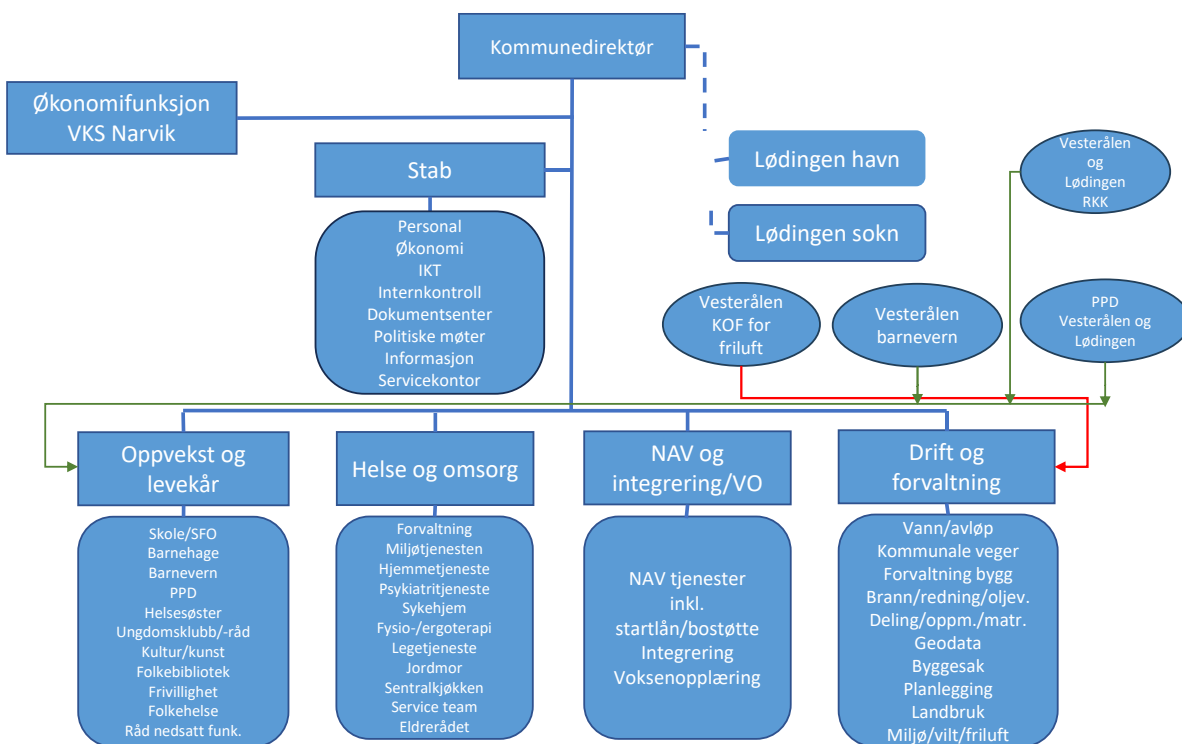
Kommunedirektør

Økonomifunksjon
VKS Narvik

Stab

Personal
Økonomi
IKT
Internkontroll
Dokumentsenter
Politiske møter
Informasjon
Servicekontor

Lødingen havn

Lødingen sokn

Vesterålen og Lødingen RKK

Vesterålen KOF for friluft

Vesterålen barnevern

PPD Vesterålen og Lødingen

Oppvekst og levekår

Skole/SFO
Barnehage
Barnevern
PPD
Helsesøster
Ungdomsklubb/-råd
Kultur/kunst
Folkebibliotek
Frivillighet
Folkehelse
Råd nedsatt funk.

Helse og omsorg

Forvaltning
Miljøtjenesten
Hjemmetjeneste
Psykiatritjeneste
Sykehjem
Fysio-/ergoterapi
Legetjeneste
Jordmor
Sentralkjøkken
Service team
Eldrerådet

NAV og integrering/VO

NAV tjenester
inkl.
startlån/bostøtte
Integrering
Voksenopplæring

Drift og forvaltning

Vann/avløp
Kommunale veger
Forvaltning bygg
Brann/redning/oljev.
Deling/oppm./matr.
Geodata
Byggesak
Planlegging
Landbruk
Miljø/vilt/friluft